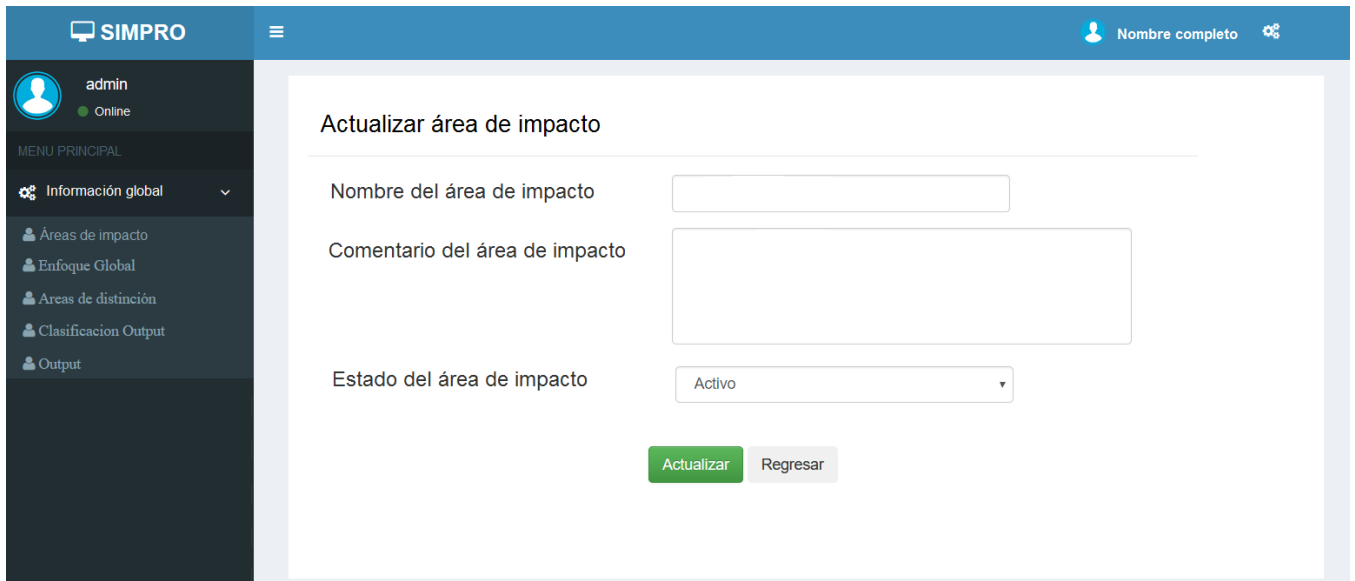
SIMPRO

Nombre completo

admin
Online

MENU PRINCIPAL

Información global

Áreas de impacto
Enfoque Global
Areas de distinción
Clasificacion Output
Output

Actualizar área de impacto

Nombre del área de impacto

Comentario del área de impacto

Estado del área de impacto
Activo

Actualizar
Regresar